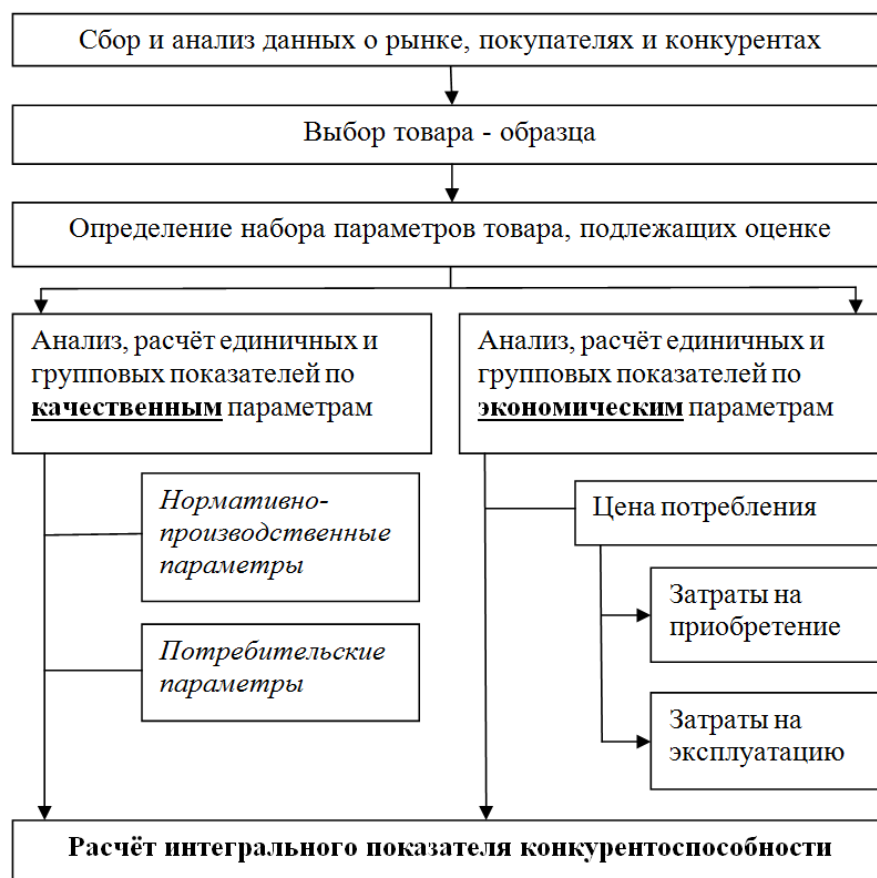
Сбор и анализ данных о рынке, покупателях и конкурентах

Выбор товара - образца

Определение набора параметров товара, подлежащих оценке

Анализ, расчёт единичных и групповых показателей по **качественным** параметрам

Анализ, расчёт единичных и групповых показателей по **экономическим** параметрам

*Нормативно-производственные параметры*

*Потребительские параметры*

Цена потребления

Затраты на приобретение

Затраты на эксплуатацию

**Расчёт интегрального показателя конкурентоспособности**